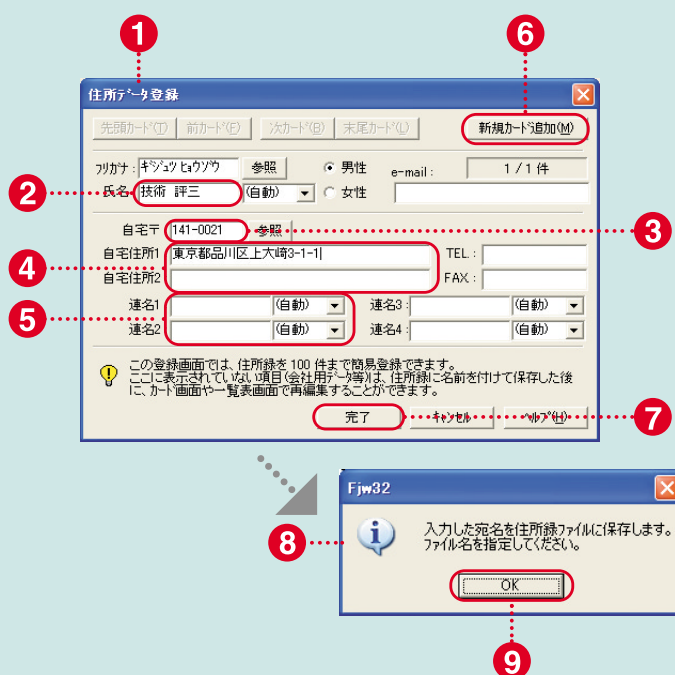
1
6
住所データ登録
先頭カード(T) 前カード(F) 次カード(B) 末尾カード(L)
新規カード追加(M)
フリガナ : ギジュツ ヒョウゾウ
参照
男性
e-mail :
1 / 1 件
2
氏名 : 技術 評三
(自動)
女性
自宅〒 141-0021
参照
3
4
自宅住所1 東京都品川区上大崎3-1-1
自宅住所2
TEL :
FAX :
5
連名1
(自動)
連名2
(自動)
連名3 :
(自動)
連名4 :
(自動)
この登録画面では、住所録を 100 件まで簡易登録できます。
ここに表示されていない項目(会社用データ等)は、住所録に名前を付けて保存した後に、カード画面や一覧表画面で再編集することができます。
完了
キャンセル
ヘルプ(H)
7
Fjw32
8
入力した宛名を住所録ファイルに保存します。
ファイル名を指定してください。
OK
9